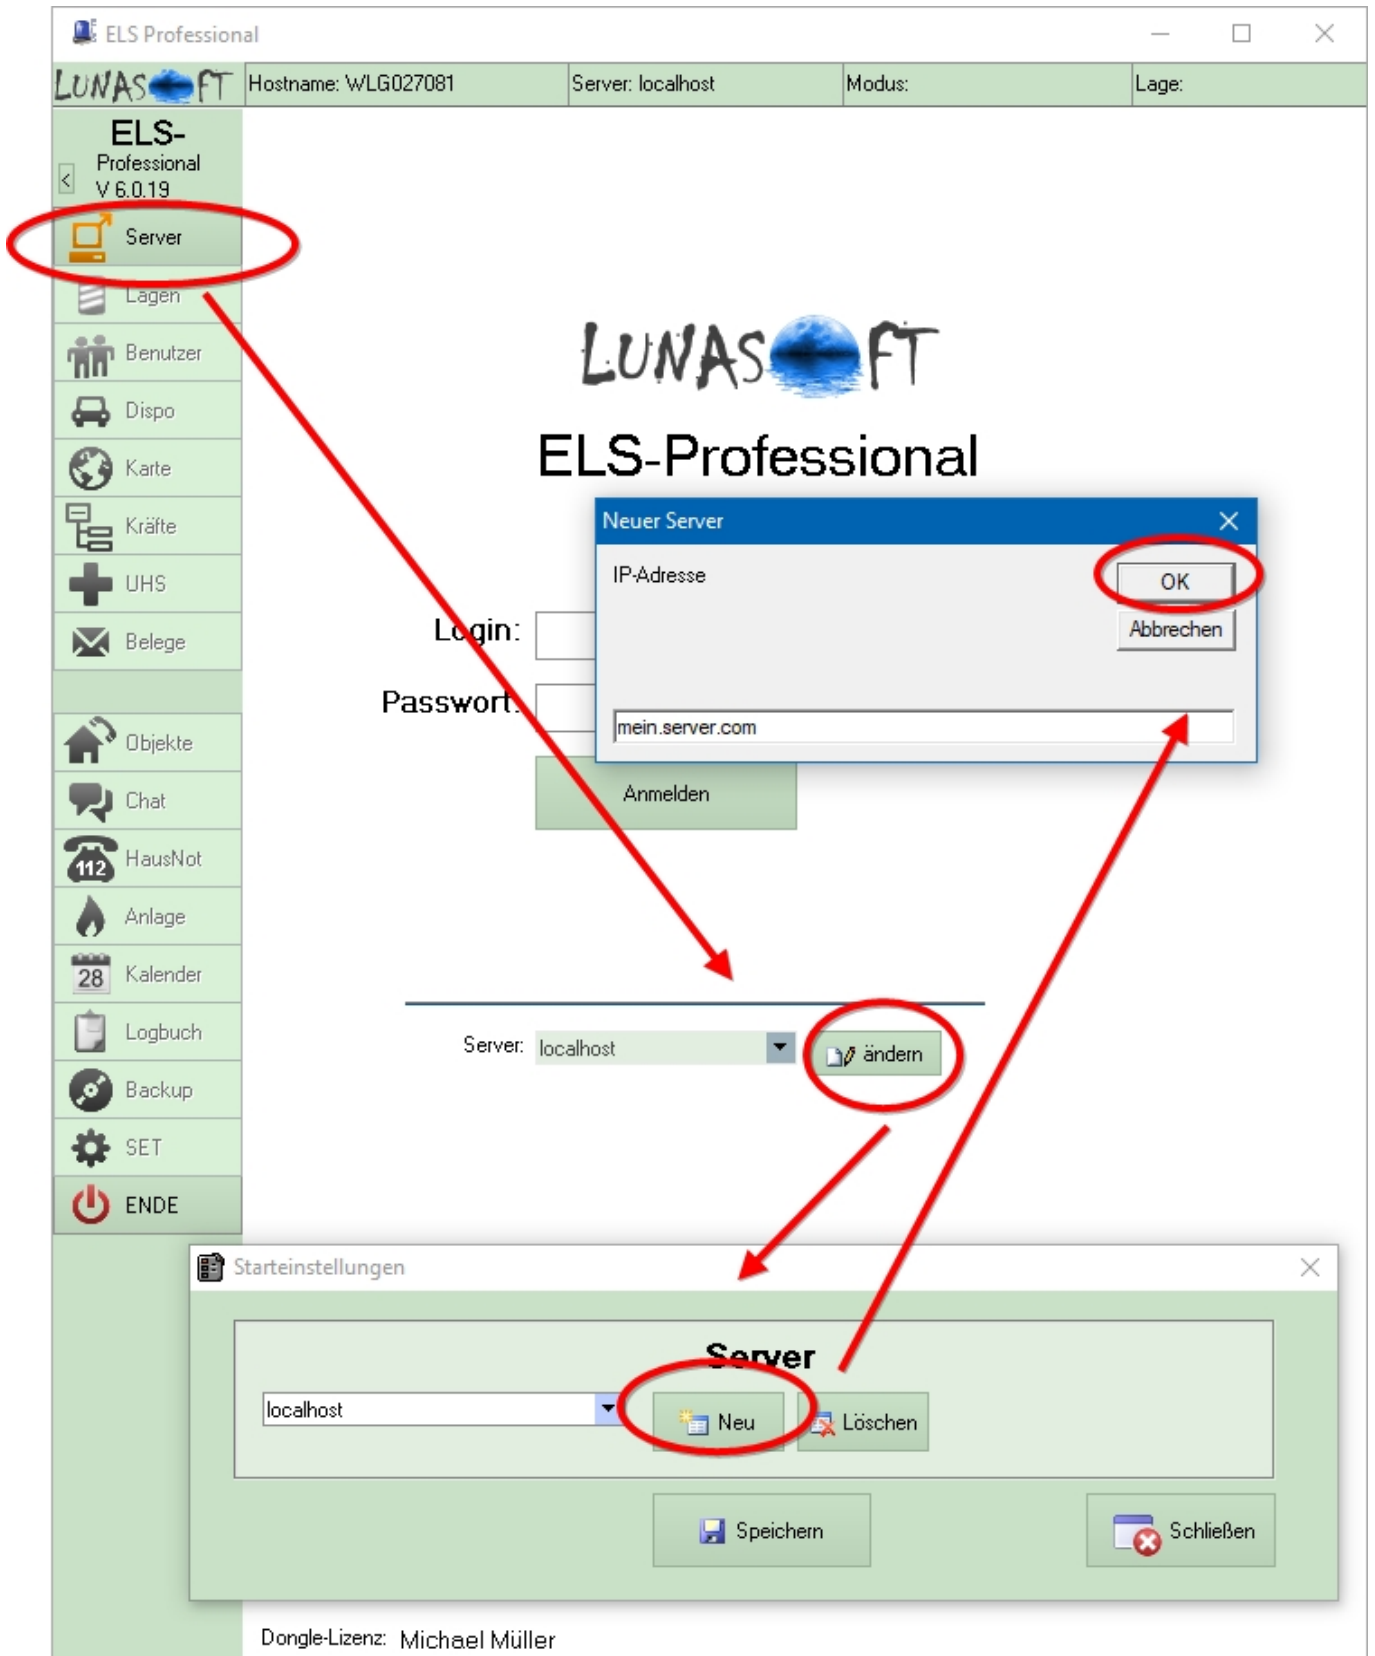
ELS Professional

LUNASOFT | Hostname: WLG027081 | Server: localhost | Modus: | Lage:

ELS-
Professional
V 6.0.19

Server
Lagen
Benutzer
Dispo
Karte
Kräfte
UHS
Belege
Objekte
Chat
112 HausNot
Anlage
28 Kalender
Logbuch
Backup
SET
ENDE

LUNASOFT
ELS-Professional

Login:
Passwort:
Anmelden

Neuer Server
IP-Adresse
OK
Abbrechen
mein.server.com

Server: localhost
ändern

Starteinstellungen
Server
localhost
Neu
Löschen
Speichern
Schließen

Dongle-Lizenz: Michael Müller